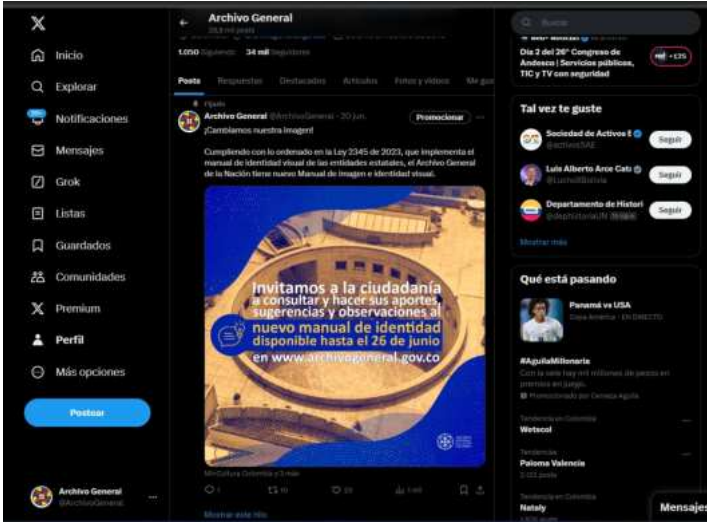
X
Inicio
Explorar
Notificaciones
Mensajes
Grok
Listas
Guardados
Comunidades
Premium
Perfil
Más opciones
Postear

Archivo General
@ArchivoGeneral

Archivo General
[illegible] mil posts

1.050 Siguiendo 34 mil Seguidores

Posts Respuestas Destacados Artículos Fotos y videos Me gusta

Fijado
Archivo General @ArchivoGeneral · 20 jun.
¡Cambiamos nuestra imagen!
Promocionar

Cumpliendo con lo ordenado en la Ley 2345 de 2023, que implementa el manual de identidad visual de las entidades estatales, el Archivo General de la Nación tiene nuevo Manual de Imagen e identidad visual.

Invitamos a la ciudadanía a consultar y hacer sus aportes, sugerencias y observaciones al nuevo manual de identidad disponible hasta el 26 de junio en www.archivogeneral.gov.co

MinCultura Colombia y 5 más

Mostrar este hilo

Buscar

Día 2 del 26° Congreso de Andesco | Servicios públicos, TIC y TV con seguridad

Tal vez te guste
Sociedad de Activos E
@activosSAE
Seguir
Luis Alberto Arce Cat
@LuchoXBolivia
Seguir
Departamento de Histori
@dephistoriaUN
Seguir
Mostrar más

Qué está pasando
Panamá vs USA
Copa América · EN DIRECTO
#AguilaMillonaria
Con la lata hay mil millones de pesos en premios en juego.
Promocionado por Cerveza Águila
Tendencia en Colombia
Wetscol
Tendencia
Paloma Valencia
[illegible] posts
Tendencia en Colombia
Nataly

Mensajes